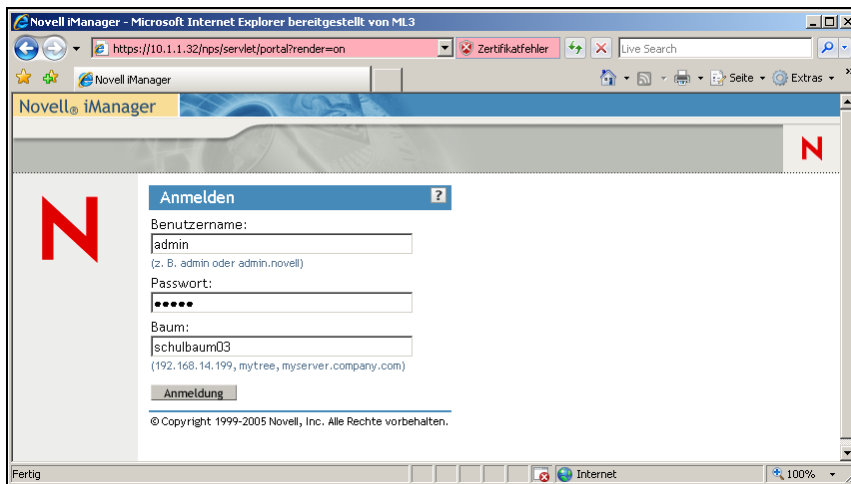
Novell iManager - Microsoft Internet Explorer bereitgestellt von ML3

https://10.1.1.32/nps/servlet/portal?render=on

Zertifikatfehler

Live Search

Novell iManager

Seite

Extras

Novell® iManager

N

N

Anmelden

?

Benutzername:

admin

(z. B. admin oder admin.novell)

Passwort:

•••••

Baum:

schulbaum03

(192.168.14.199, mytree, myserver.company.com)

Anmeldung

© Copyright 1999-2005 Novell, Inc. Alle Rechte vorbehalten.

Fertig

Internet

100%